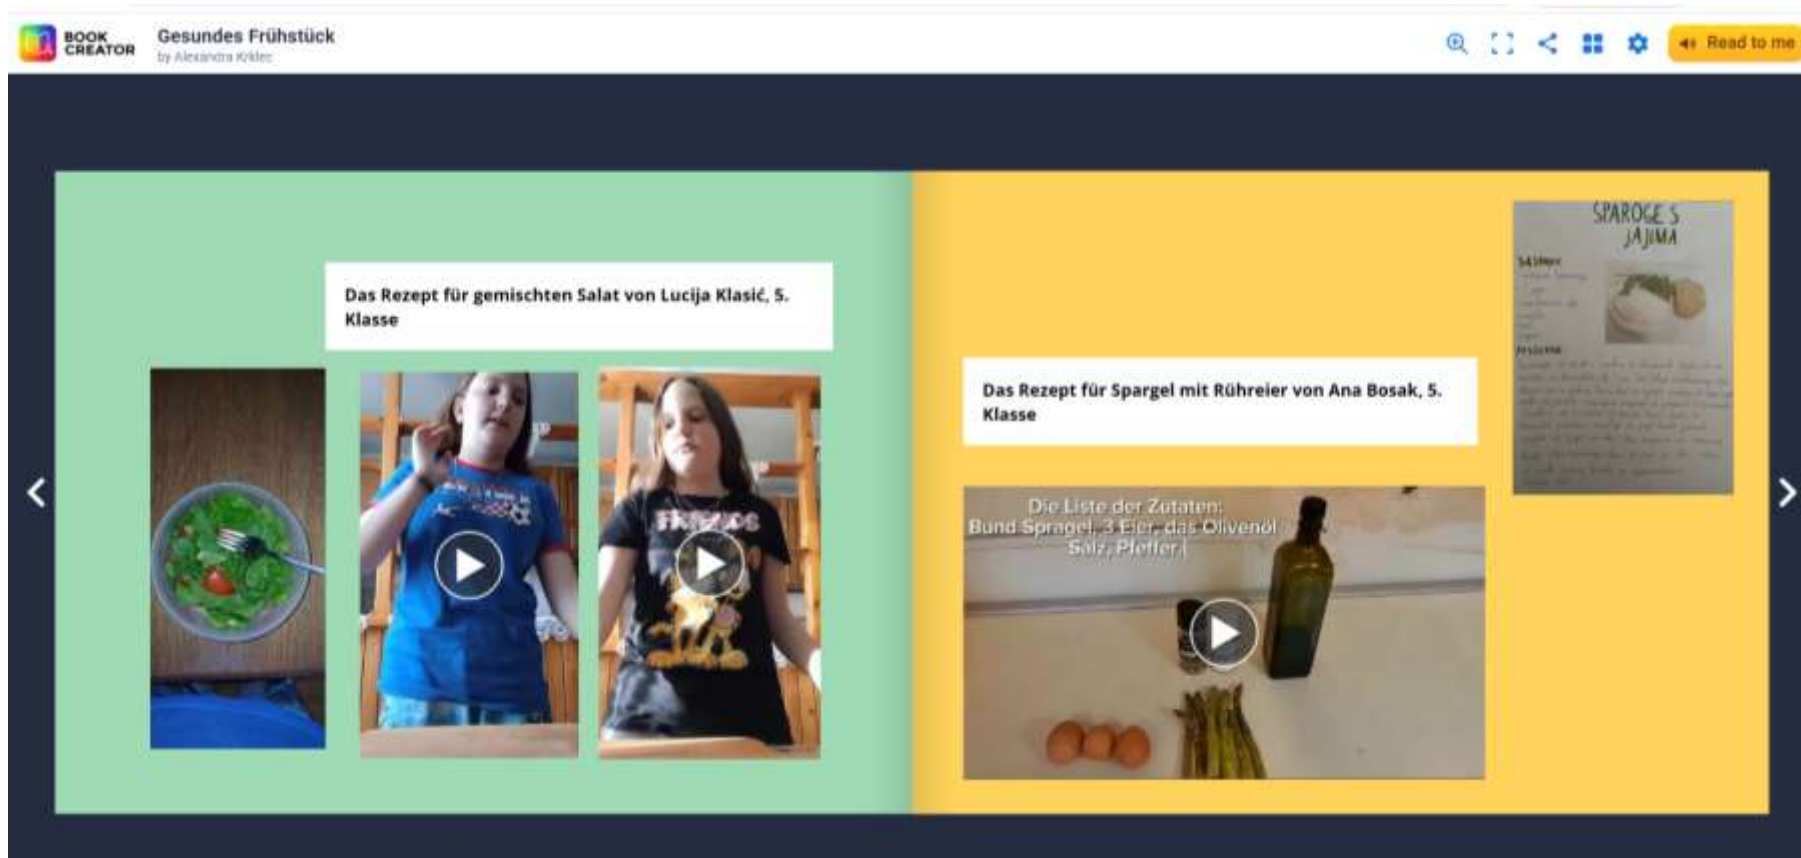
BOOK CREATOR

Gesundes Frühstück
by Alexandra Krklec

Read to me

Das Rezept für gemischten Salat von Lucija Klasić, 5. Klasse

FRIENDS

Das Rezept für Spargel mit Rührei von Ana Bosak, 5. Klasse

Die Liste der Zutaten:
Bund Spargel, 3 Eier, das Olivenöl
Salz, Pfeffer.

ŠPAROGE S JAJIMA

SASTOJCI
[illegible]

PRIPREMA
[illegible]